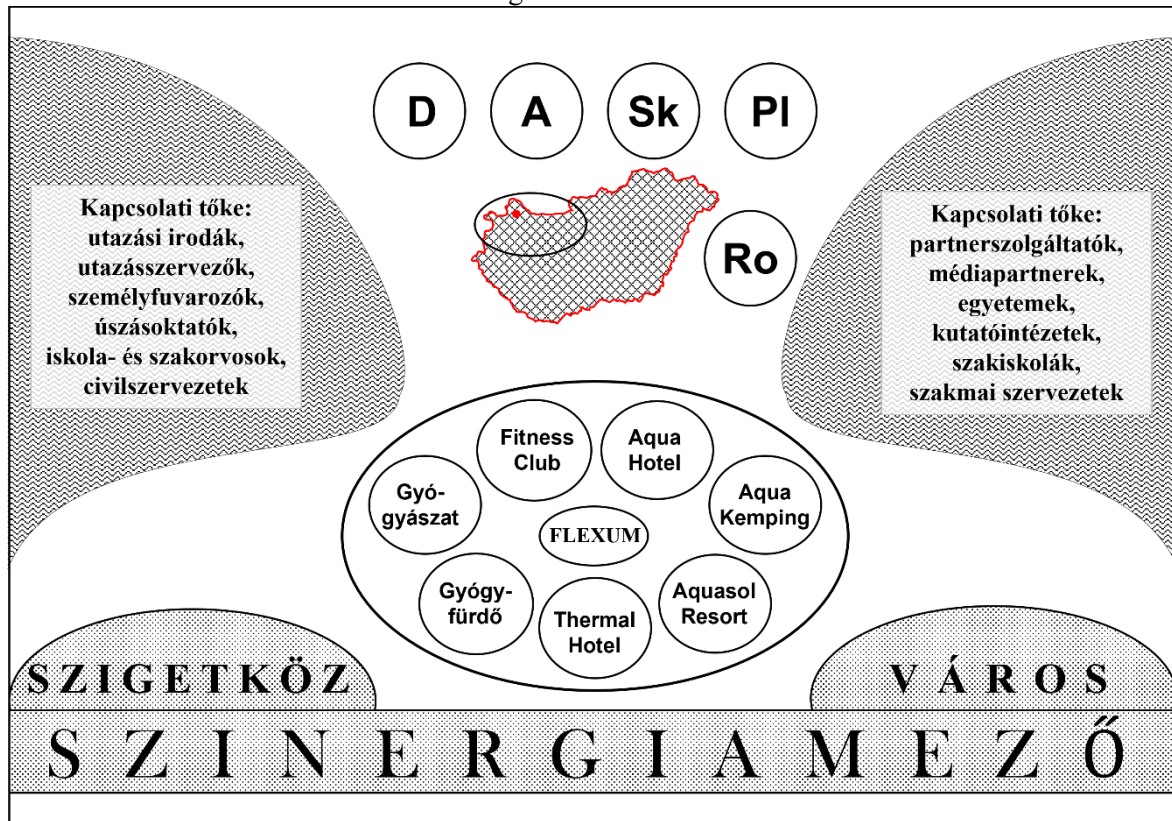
D A Sk Pl

Ro

Kapcsolati tőke:
utazási irodák,
utazásszervezők,
személyfuvarozók,
úszásoktatók,
iskola- és szakorvosok,
civilszervezetek

Kapcsolati tőke:
partnerszolgáltatók,
médiapartnerek,
egyetemek,
kutatóintézetek,
szakiskolák,
szakmai szervezetek

Fitness Club
Aqua Hotel
Gyó-gyászat
Aqua Kemping
FLEXUM
Gyógy-fürdő
Aquasol Resort
Thermal Hotel

SZIGETKÖZ

VÁROS

SZINERGIAMEZŐ